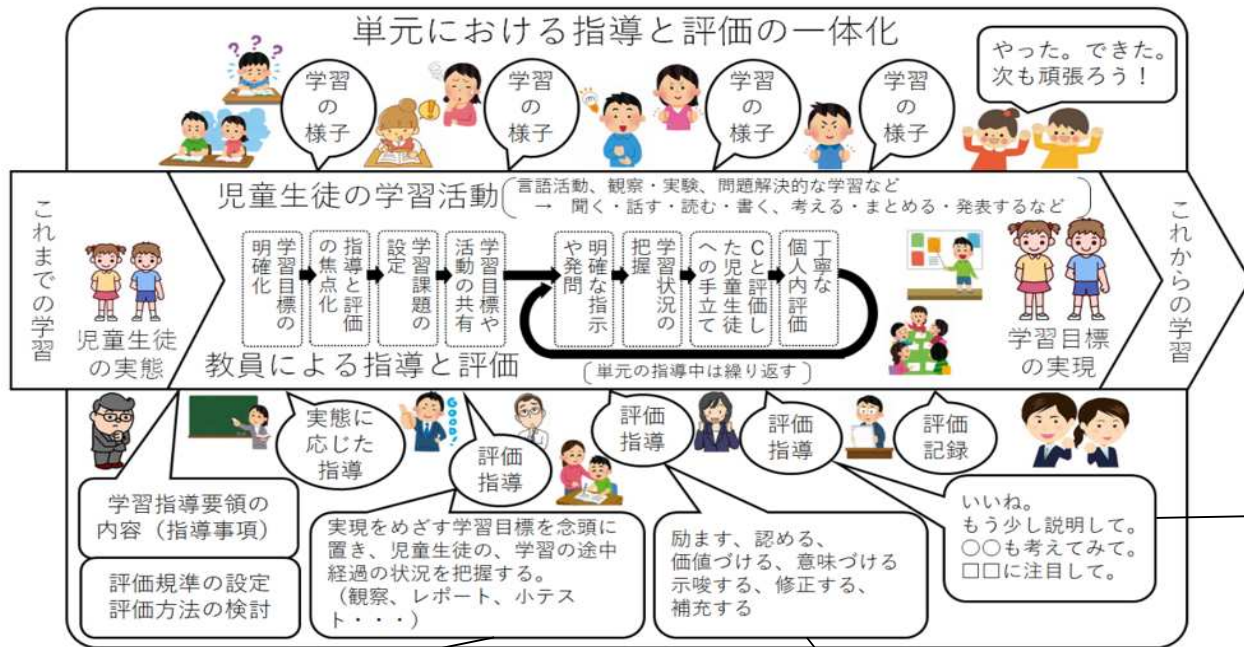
単元における指導と評価の一体化

学習の様子

学習の様子

学習の様子

学習の様子

やった。できた。
次も頑張ろう！

これまでの学習

児童生徒の実態

児童生徒の学習活動

言語活動、観察・実験、問題解決的な学習など
→ 聞く・話す・読む・書く、考える・まとめる・発表するなど

学習目標の明確化

指導と評価の焦点化

学習課題の設定

学習目標や活動の共有

明確な指示や発問

学習状況の把握

Cと評価した児童生徒への手立て

丁寧な個人内評価

教員による指導と評価

単元の指導中は繰り返す

学習目標の実現

これからの学習

実態に応じた指導

評価指導

評価指導

評価指導

評価記録

学習指導要領の内容（指導事項）

評価規準の設定
評価方法の検討

実現をめざす学習目標を念頭に置き、児童生徒の、学習の途中経過の状況を把握する。
（観察、レポート、小テスト・・・）

励ます、認める、
価値づける、意味づける
示唆する、修正する、
補充する

いいね。
もう少し説明して。
○○も考えてみて。
□□に注目して。